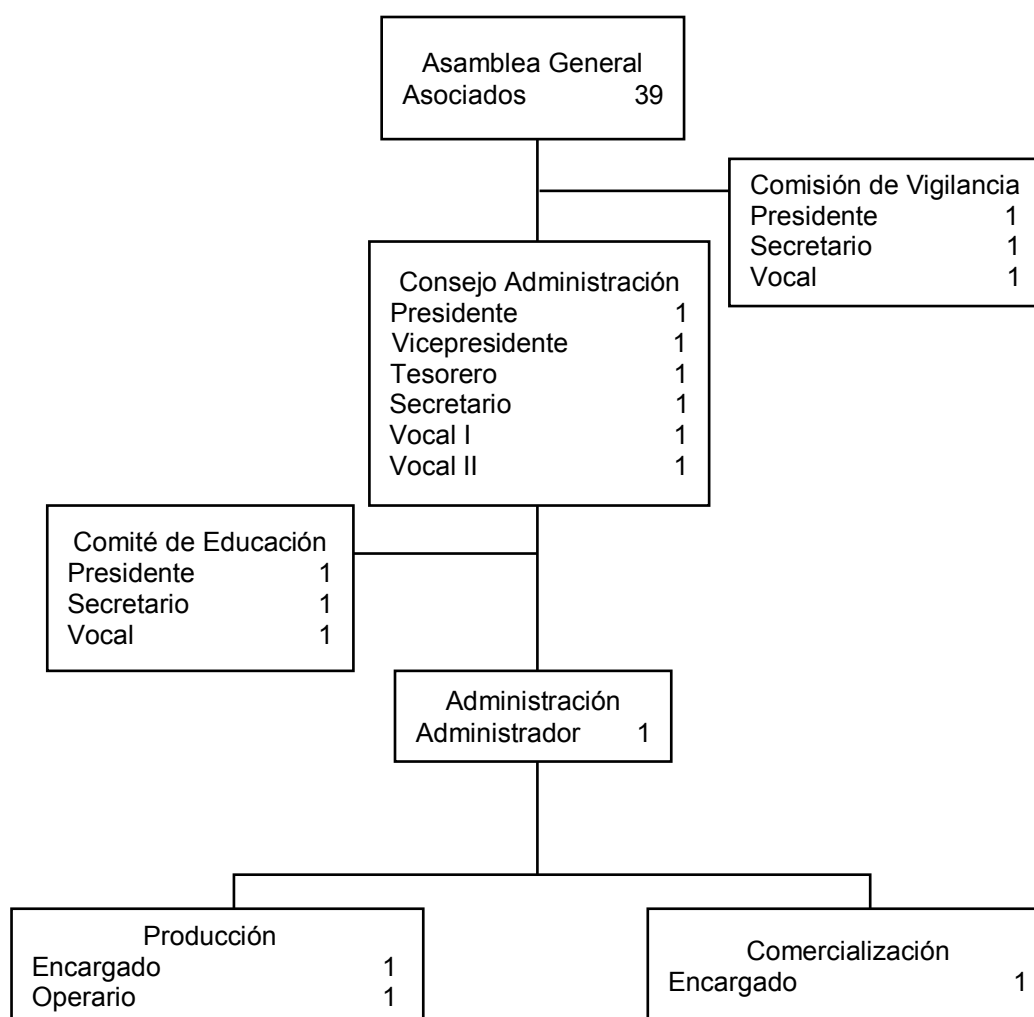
Asamblea General
Asociados 39

Comisión de Vigilancia
Presidente 1
Secretario 1
Vocal 1

Consejo Administración
Presidente 1
Vicepresidente 1
Tesorero 1
Secretario 1
Vocal I 1
Vocal II 1

Comité de Educación
Presidente 1
Secretario 1
Vocal 1

Administración
Administrador 1

Producción
Encargado 1
Operario 1

Comercialización
Encargado 1